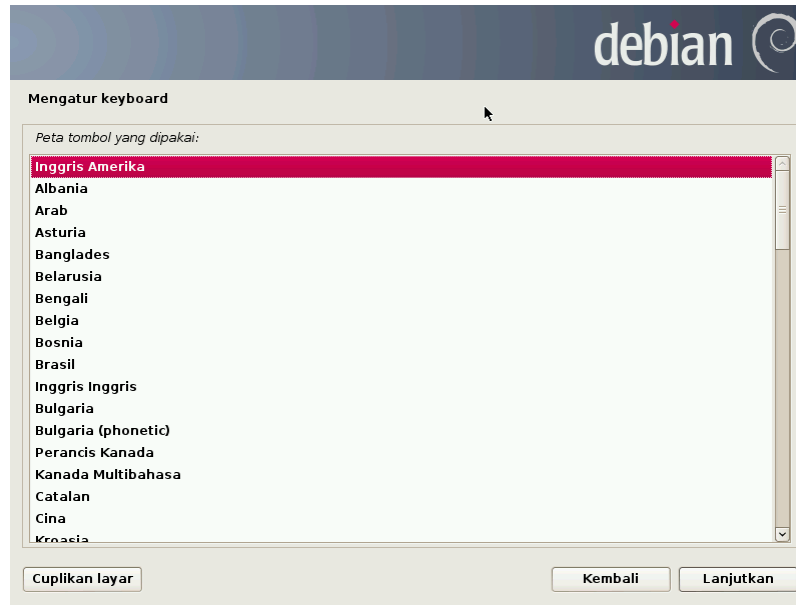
debian

Mengatur keyboard

Peta tombol yang dipakai:

Inggris Amerika
Albania
Arab
Asturia
Banglades
Belarusia
Bengali
Belgia
Bosnia
Brasil
Inggris Inggris
Bulgaria
Bulgaria (phonetic)
Perancis Kanada
Kanada Multibahasa
Catalan
Cina
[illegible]

Cuplikan layar

Kembali

Lanjutkan